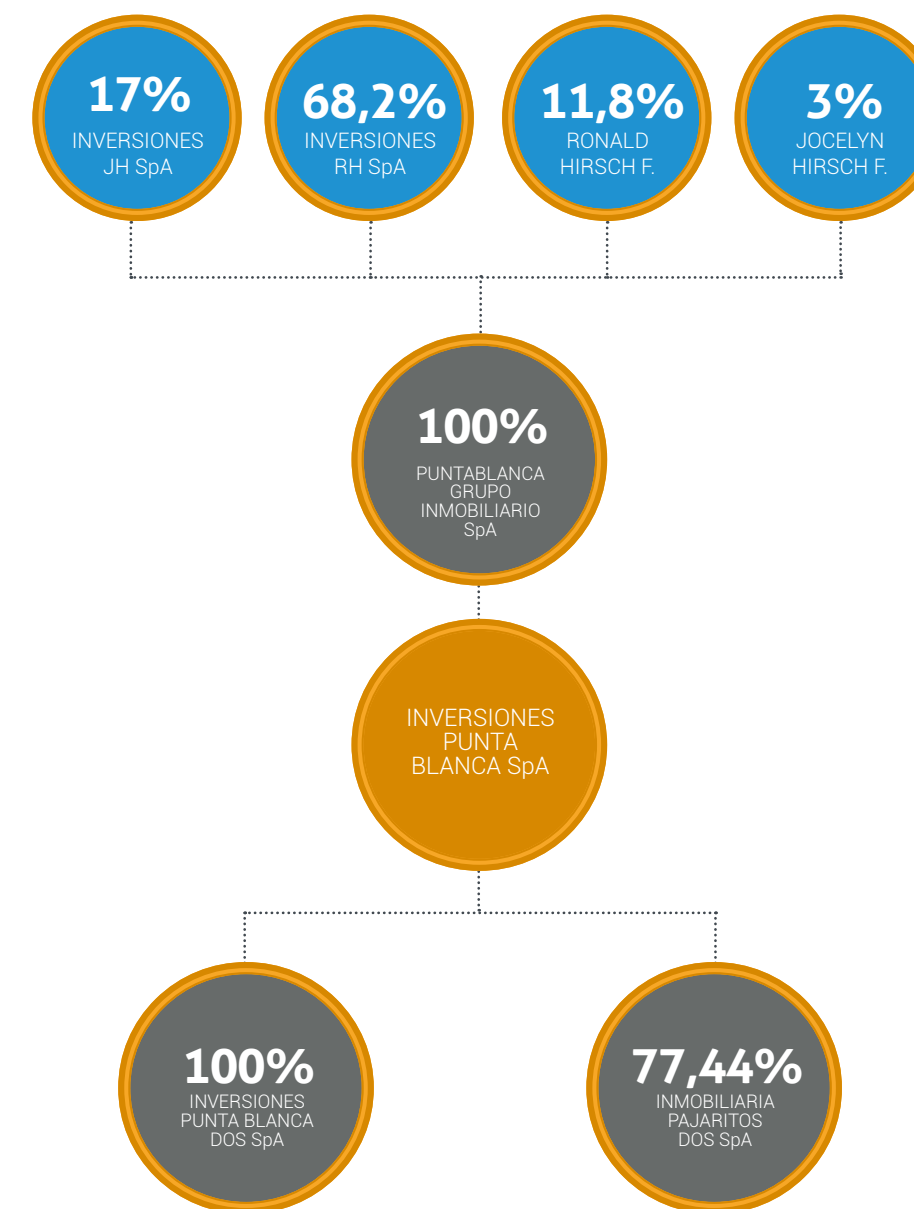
17%
INVERSIONES
JH SpA

68,2%
INVERSIONES
RH SpA

11,8%
RONALD
HIRSCH F.

3%
JOCELYN
HIRSCH F.

100%
PUNTABLANCA
GRUPO
INMOBILIARIO
SpA

INVERSIONES
PUNTA
BLANCA SpA

100%
INVERSIONES
PUNTA BLANCA
DOS SpA

77,44%
INMOBILIARIA
PAJARITOS
DOS SpA